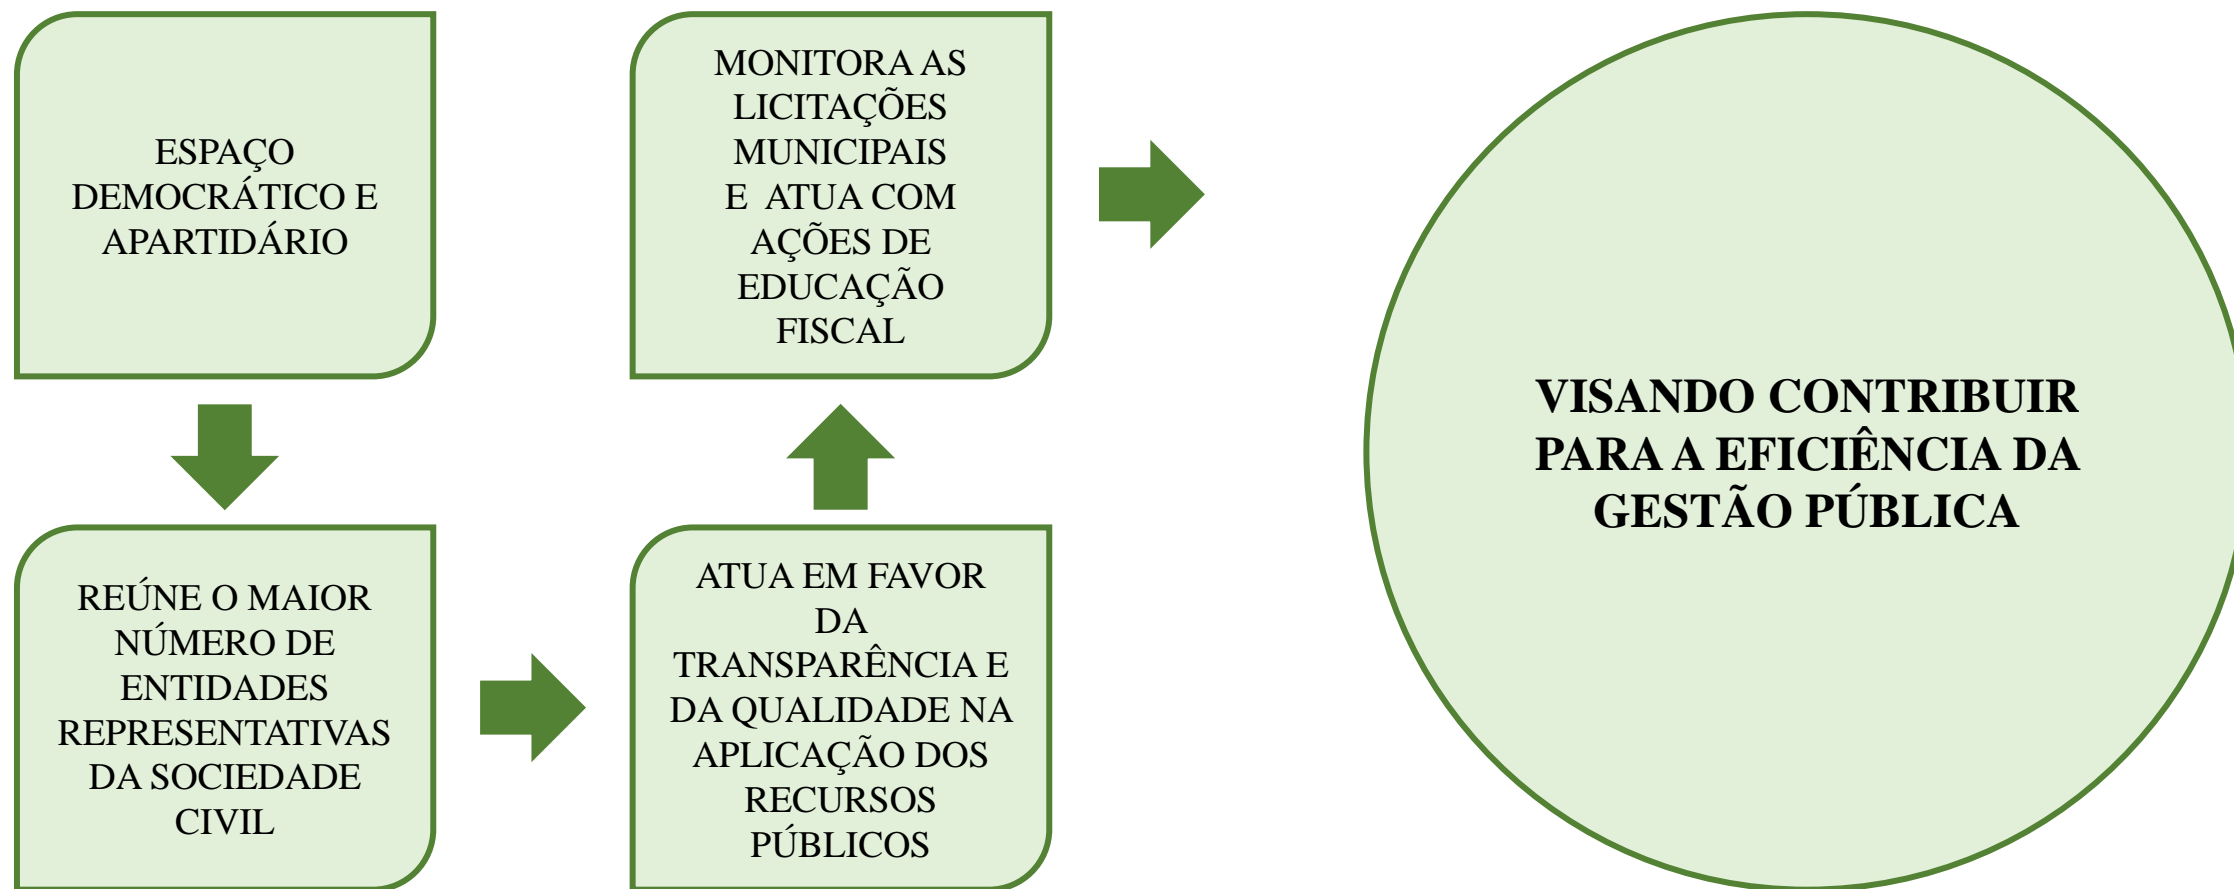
ESPAÇO DEMOCRÁTICO E APARTIDÁRIO

REÚNE O MAIOR NÚMERO DE ENTIDADES REPRESENTATIVAS DA SOCIEDADE CIVIL

ATUA EM FAVOR DA TRANSPARÊNCIA E DA QUALIDADE NA APLICAÇÃO DOS RECURSOS PÚBLICOS

MONITORA AS LICITAÇÕES MUNICIPAIS E ATUA COM AÇÕES DE EDUCAÇÃO FISCAL

VISANDO CONTRIBUIR PARA A EFICIÊNCIA DA GESTÃO PÚBLICA